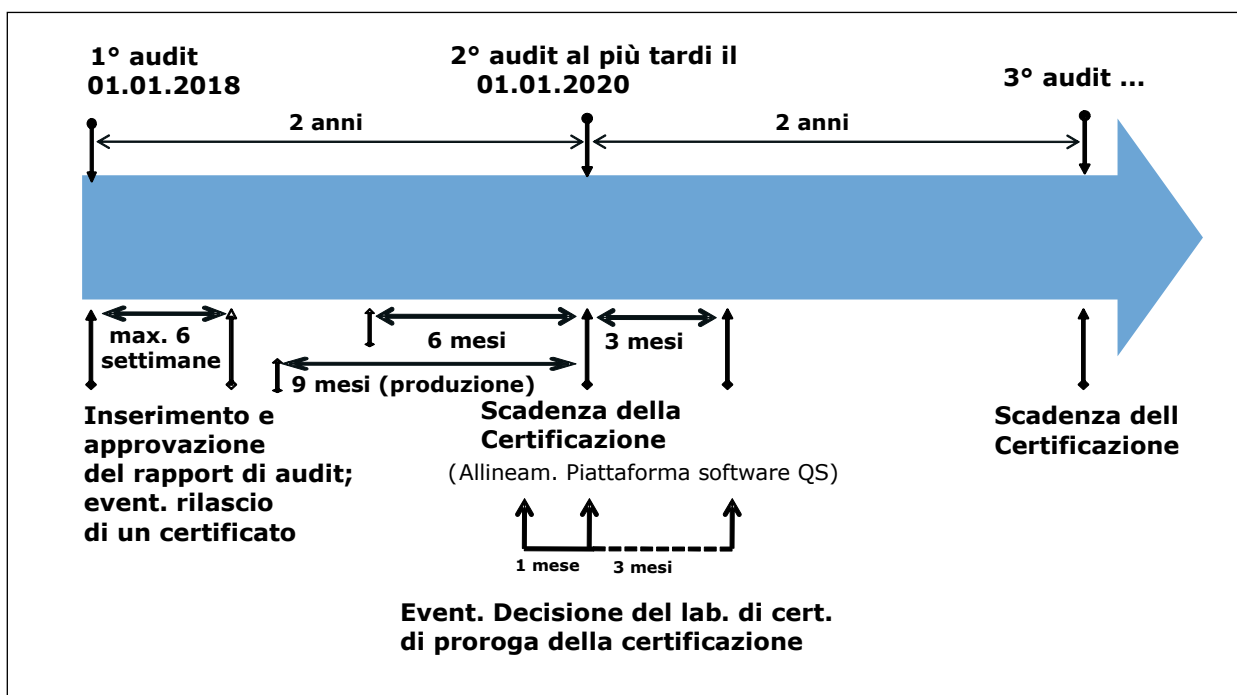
1° audit
01.01.2018

2° audit al più tardi il
01.01.2020

3° audit ...

2 anni

2 anni

max. 6
settimane

6 mesi

3 mesi

9 mesi (produzione)

Inserimento e
approvazione
del rapport di audit;
event. rilascio
di un certificato

Scadenza della
Certificazione

(Allineam. Piattaforma software QS)

Scadenza dell
Certificazione

1 mese

3 mesi

Event. Decisione del lab. di cert.
di proroga della certificazione